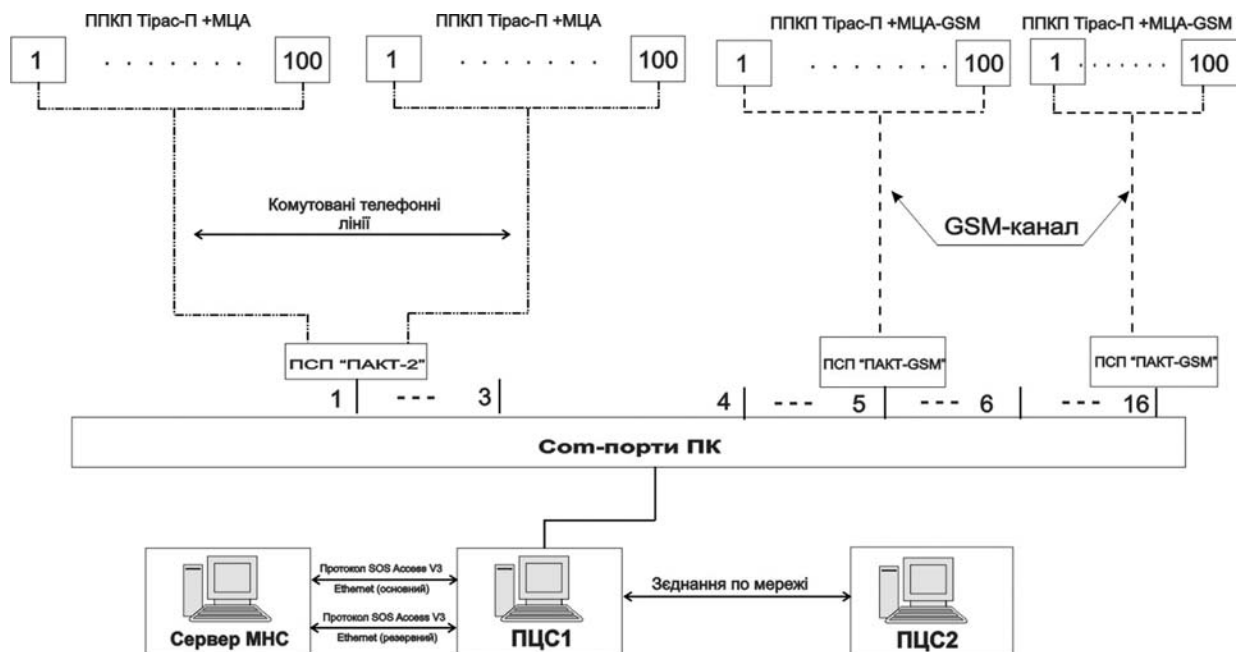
ППКП Тірас-П +МЦА

1 . . . . . . . . 100

ППКП Тірас-П +МЦА

1 . . . . . . . . 100

ППКП Тірас-П +МЦА-GSM

1 . . . . . . . . 100

ППКП Тірас-П +МЦА-GSM

1 . . . . . . 100

Комутовані телефонні лінії

GSM-канал

ПСП "ПАКТ-2"

ПСП "ПАКТ-GSM"

ПСП "ПАКТ-GSM"

1 --- 3

4 --- 5 --- 6 --- 16

Com-порти ПК

Протокол SOS Access V3 Ethernet (основний)

Протокол SOS Access V3 Ethernet (резервний)

Зєднання по мережі

Сервер МНС

ПЦС1

ПЦС2